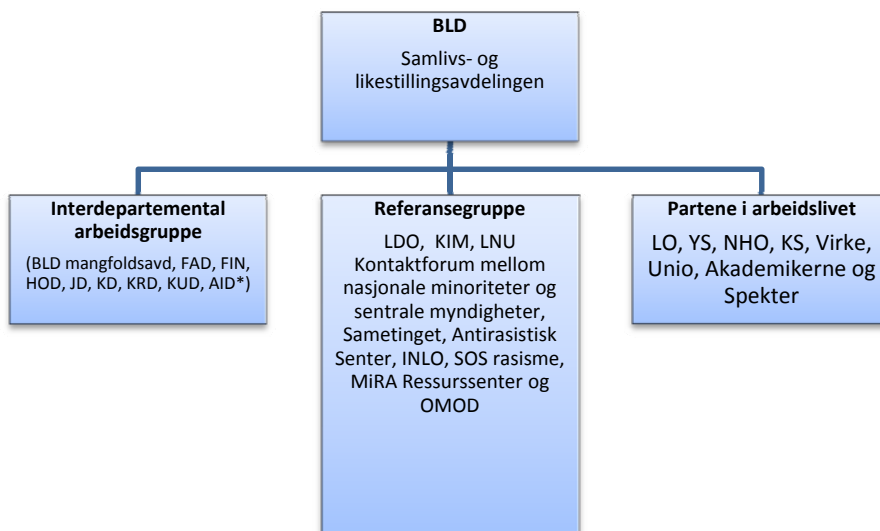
BLD
Samlivs- og likestillingsavdelingen

Interdepartemental arbeidsgruppe
(BLD mangfoldsavd, FAD, FIN, HOD, JD, KD, KRD, KUD, AID*)

Referansegruppe
LDO, KIM, LNU Kontaktforum mellom nasjonale minoriteter og sentrale myndigheter, Sametinget, Antirasistisk Senter, INLO, SOS rasisme, MiRA Ressurssenter og OMOD

Partene i arbeidslivet
LO, YS, NHO, KS, Virke, Unio, Akademikerne og Spekter